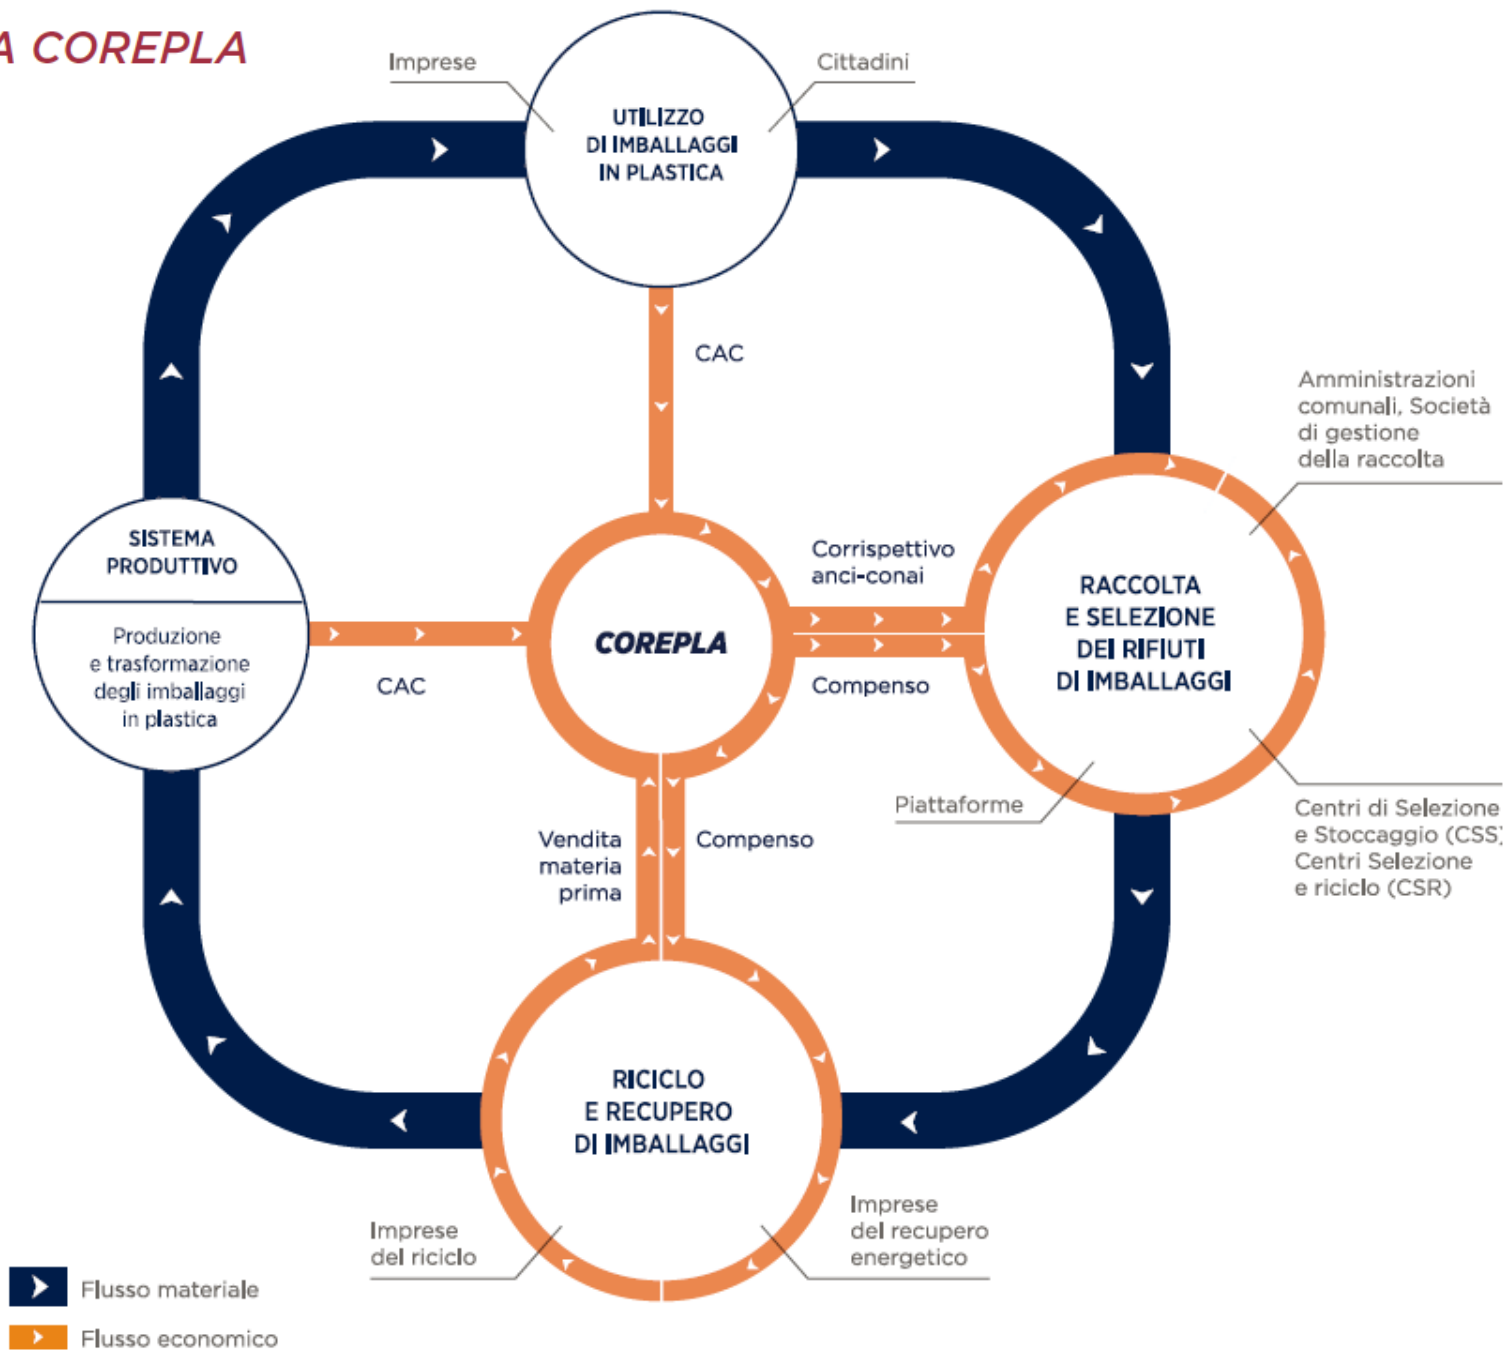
A COREPLA

Imprese

Cittadini

UTILIZZO DI IMBALLAGGI IN PLASTICA

CAC

Amministrazioni comunali, Società di gestione della raccolta

SISTEMA PRODUTTIVO

Produzione e trasformazione degli imballaggi in plastica

COREPLA

Corrispettivo anci-conai

Compenso

CAC

RACCOLTA E SELEZIONE DEI RIFIUTI DI IMBALLAGGI

Piattaforme

Centri di Selezione e Stoccaggio (CSS) Centri Selezione e riciclo (CSR)

Vendita materia prima

Compenso

RICICLO E RECUPERO DI IMBALLAGGI

Imprese del riciclo

Imprese del recupero energetico

Flusso materiale

Flusso economico